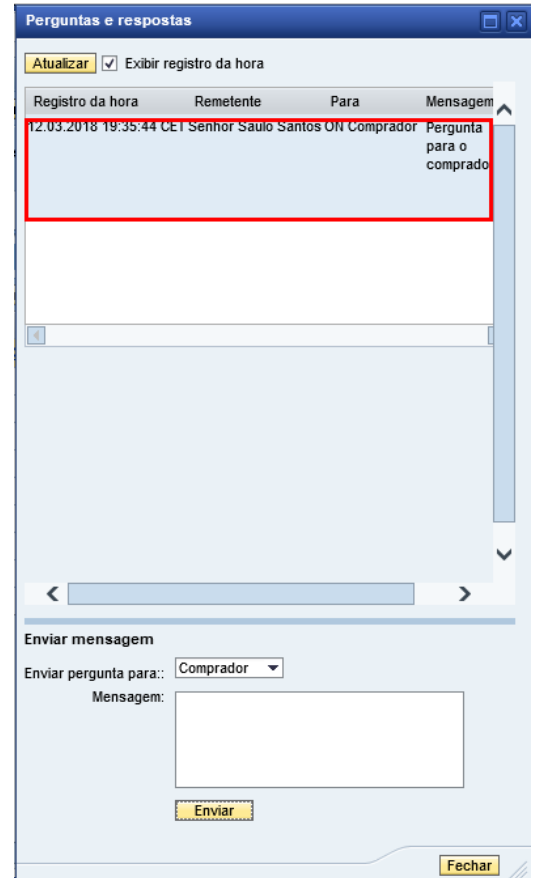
Perguntas e respostas

Atualizar ☑ Exibir registro da hora

| Registro da hora | Remetente | Para | Mensagem |
|---|---|---|---|
| 12.03.2018 19:35:44 CET | Senhor Saulo Santos | ON Comprador | Pergunta para o comprado |

Enviar mensagem

Enviar pergunta para:: Comprador

Mensagem:

Enviar

Fechar